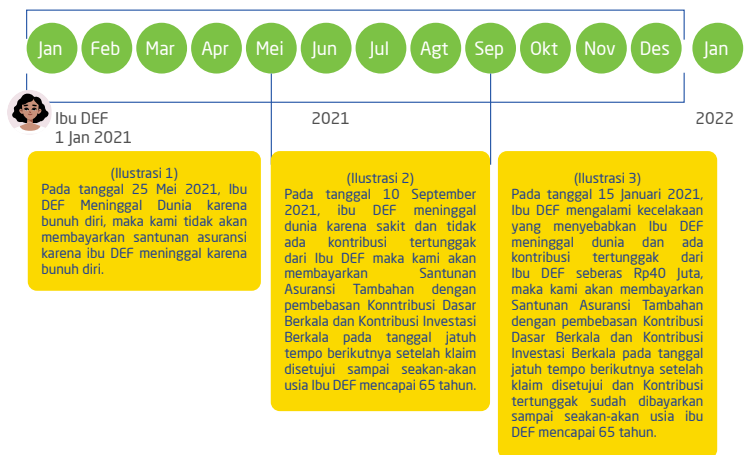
Jan Feb Mar Apr Mei Jun Jul Agt Sep Okt Nov Des Jan

Ibu DEF
1 Jan 2021

2021

2022

(Ilustrasi 1)
Pada tanggal 25 Mei 2021, Ibu DEF Meninggal Dunia karena bunuh diri, maka kami tidak akan membayarkan santunan asuransi karena ibu DEF meninggal karena bunuh diri.

(Ilustrasi 2)
Pada tanggal 10 September 2021, ibu DEF meninggal dunia karena sakit dan tidak ada kontribusi tertunggak dari Ibu DEF maka kami akan membayarkan Santunan Asuransi Tambahan dengan pembebasan Konntribusi Dasar Berkala dan Kontribusi Investasi Berkala pada tanggal jatuh tempo berikutnya setelah klaim disetujui sampai seakan-akan usia Ibu DEF mencapai 65 tahun.

(Ilustrasi 3)
Pada tanggal 15 Januari 2021, Ibu DEF mengalami kecelakaan yang menyebabkan Ibu DEF meninggal dunia dan ada kontribusi tertunggak dari Ibu DEF seberas Rp40 Juta, maka kami akan membayarkan Santunan Asuransi Tambahan dengan pembebasan Kontribusi Dasar Berkala dan Kontribusi Investasi Berkala pada tanggal jatuh tempo berikutnya setelah klaim disetujui dan Kontribusi tertunggak sudah dibayarkan sampai seakan-akan usia ibu DEF mencapai 65 tahun.